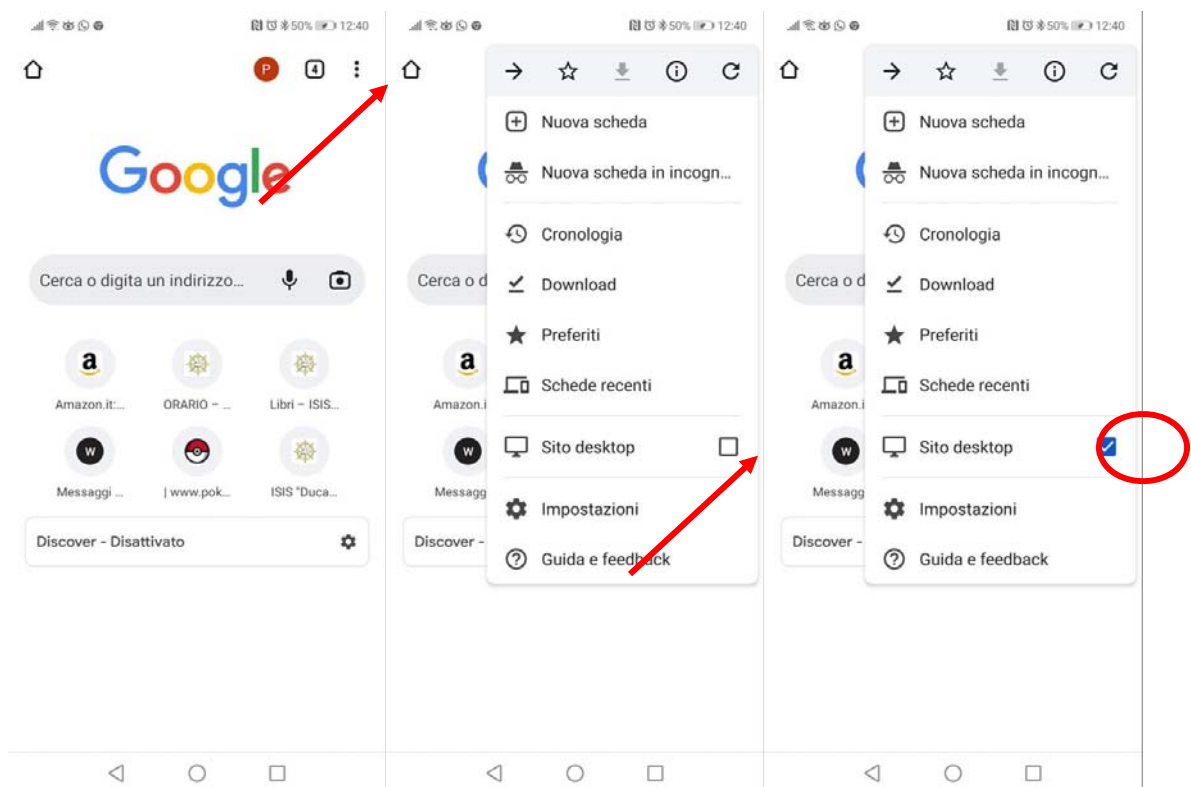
50% 12:40

P 4

Google

Cerca o digita un indirizzo...

a
Amazon.it:...

ORARIO – ...

Libri – ISIS...

W
Messaggi ...

| www.pok...

ISIS "Duca...

Discover - Disattivato

50% 12:40

Nuova scheda

Nuova scheda in incogn...

Cronologia

Download

Preferiti

Schede recenti

Sito desktop

Impostazioni

Guida e feedback

Cerca o d

Amazon.i

Messagg

Discover -

50% 12:40

Nuova scheda

Nuova scheda in incogn...

Cronologia

Download

Preferiti

Schede recenti

Sito desktop

Impostazioni

Guida e feedback

Cerca o d

Amazon.i

Messagg

Discover -